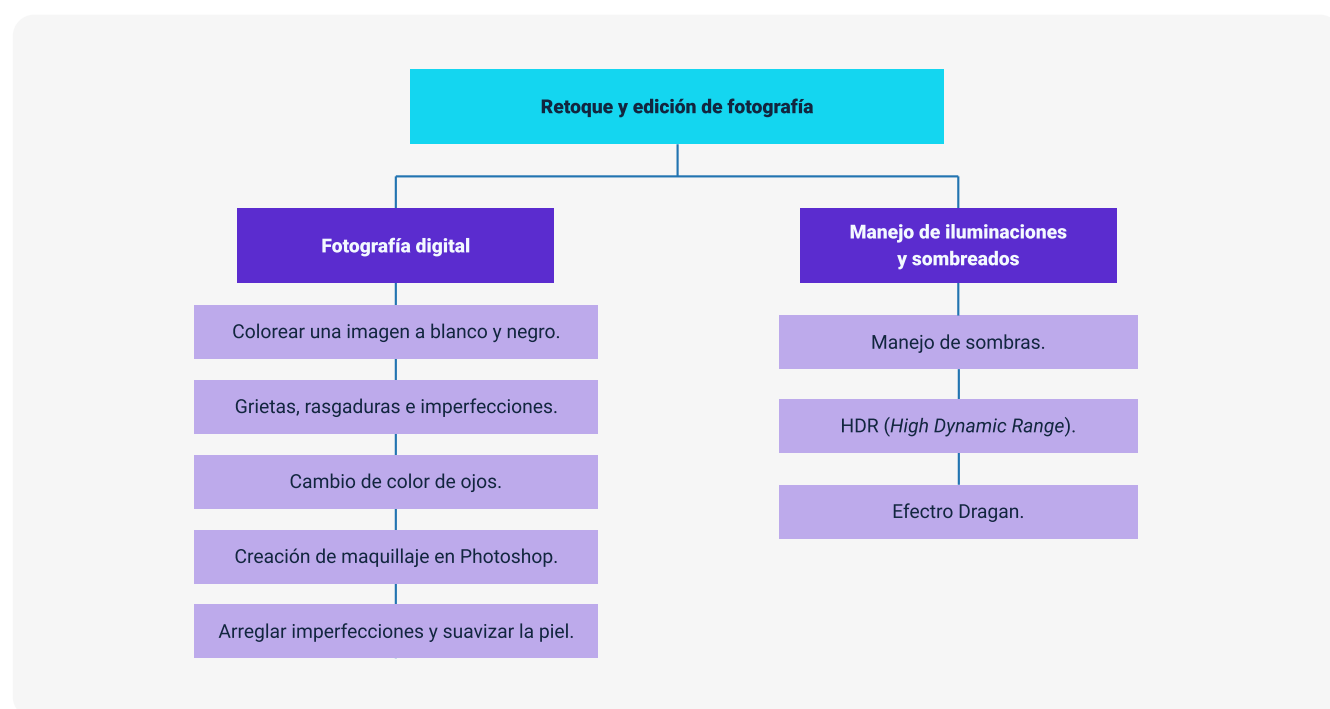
Retoque y edición de fotografía

Fotografía digital

Colorear una imagen a blanco y negro.

Grietas, rasgaduras e imperfecciones.

Cambio de color de ojos.

Creación de maquillaje en Photoshop.

Arreglar imperfecciones y suavizar la piel.

Manejo de iluminaciones y sombreados

Manejo de sombras.

HDR (High Dynamic Range).

Efectro Dragan.